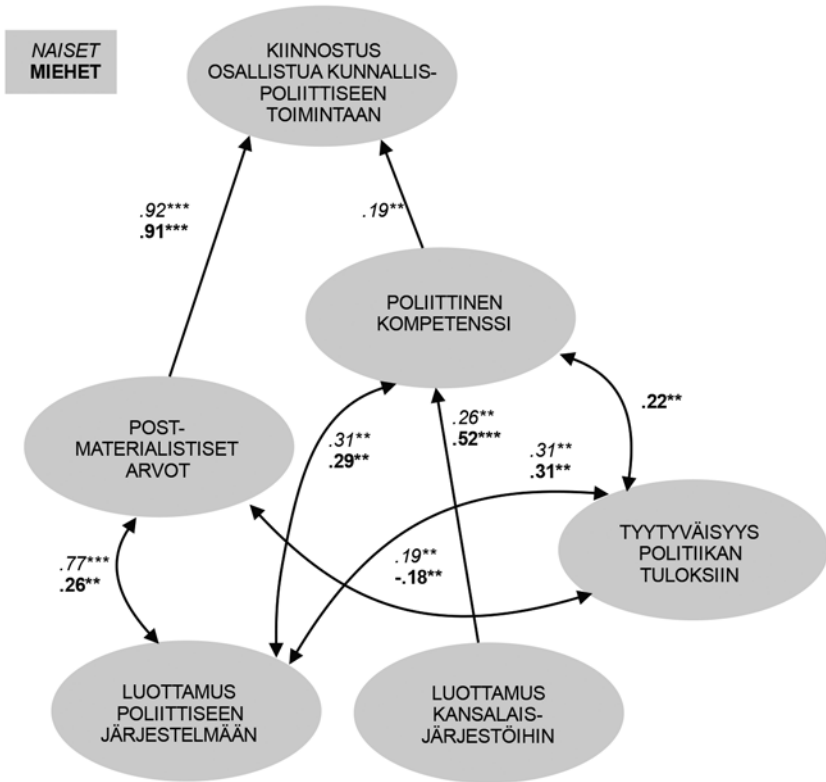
NAISET
MIEHET

KIINNOSTUS OSALLISTUA KUNNALLISPOLIITTISEEN TOIMINTAAN

.92***
.91***

.19**

POLIITTINEN KOMPETENSSI

.22**

POST-MATERIALISTISET ARVOT

.31**
.29**

.26**
.52***

.31**
.31**

TYYTYVÄISYYS POLITIIKAN TULOKSIIN

.77***
.26**

.19**
-.18**

LUOTTAMUS POLIITTISEEN JÄRJESTELMÄÄN

LUOTTAMUS KANSALAISJÄRJESTÖIHIN